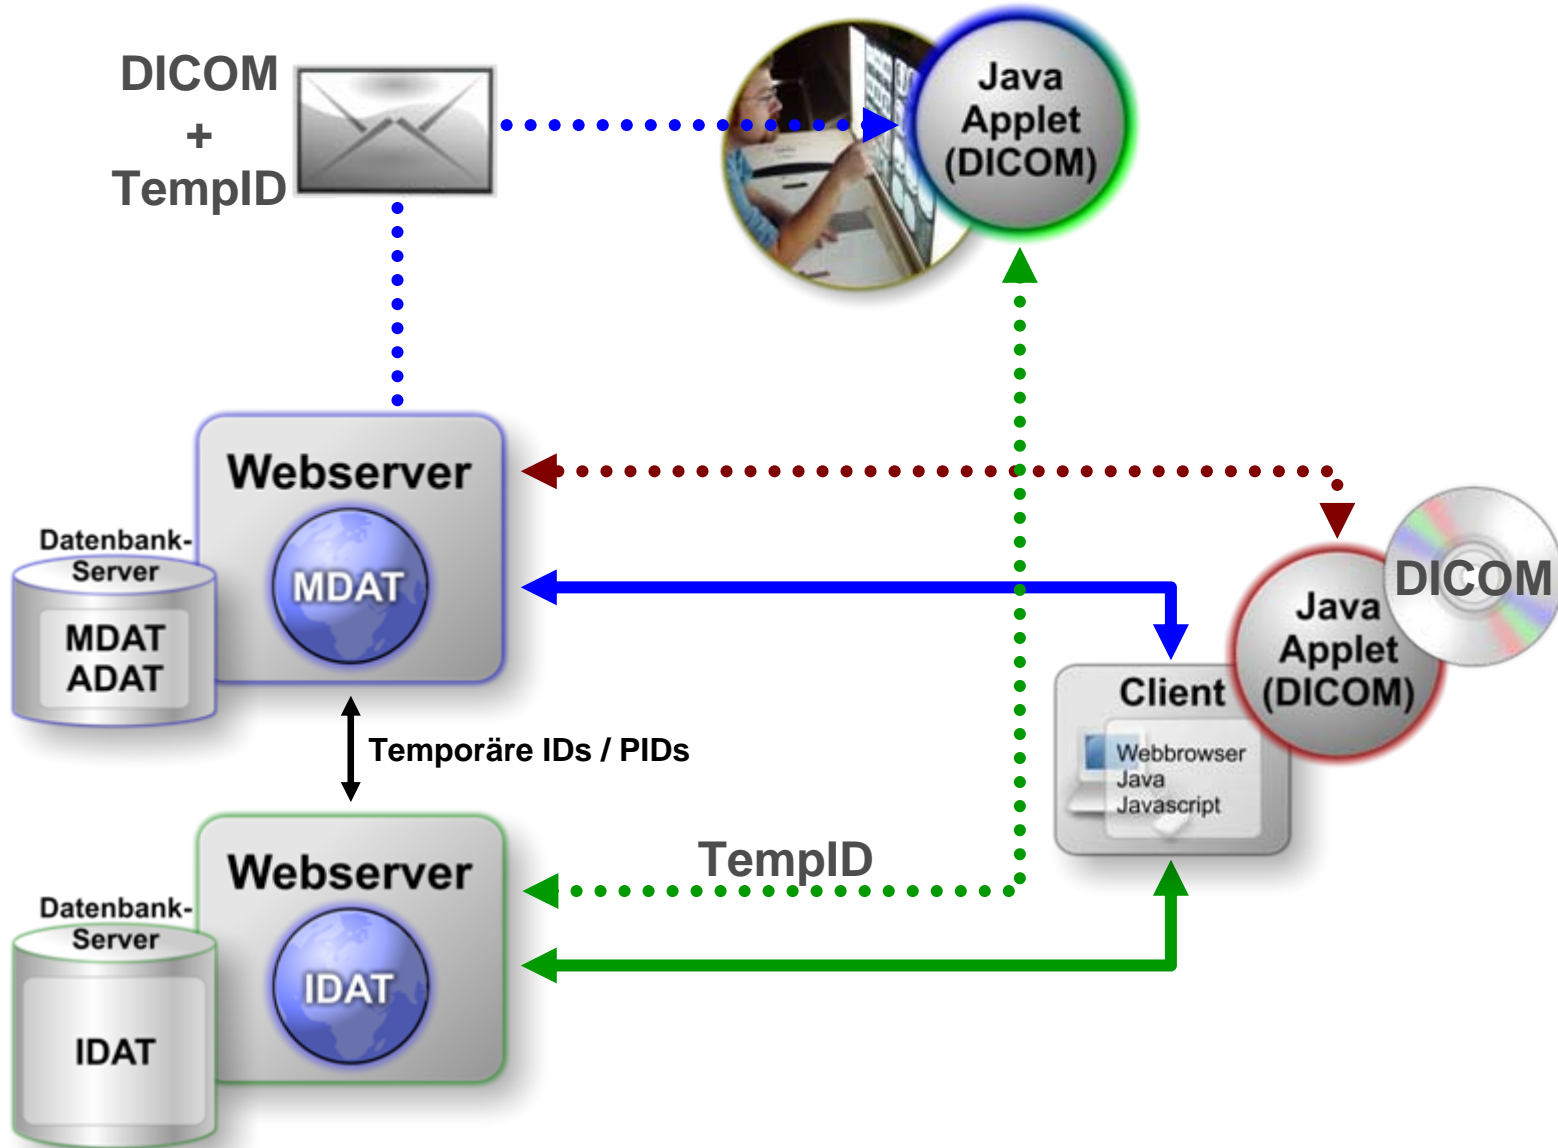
DICOM
+
TempID

Java
Applet
(DICOM)

Webserver

MDAT

Datenbank-Server

MDAT
ADAT

DICOM

Java
Applet
(DICOM)

Client

Webbrowser
Java
Javascript

Temporäre IDs / PIDs

TempID

Webserver

IDAT

Datenbank-Server

IDAT